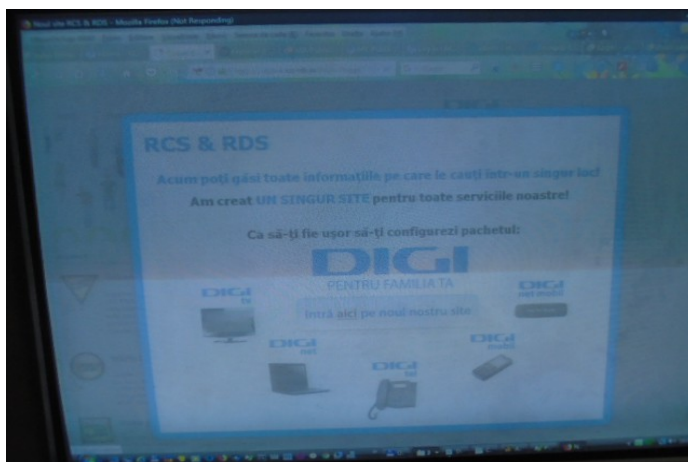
Noul site RCS & RDS - Mozilla Firefox (Not Responding)

RCS & RDS

Acum poți găsi toate informațiile pe care le cauți într-un singur loc!

Am creat UN SINGUR SITE pentru toate serviciile noastre!

Ca să-ți fie ușor să-ți configurezi pachetul:

DIGI

PENTRU FAMILIA TA

Intră aici pe noul nostru site

DIGI tv

DIGI net mobil

DIGI net

DIGI tel

DIGI mobil